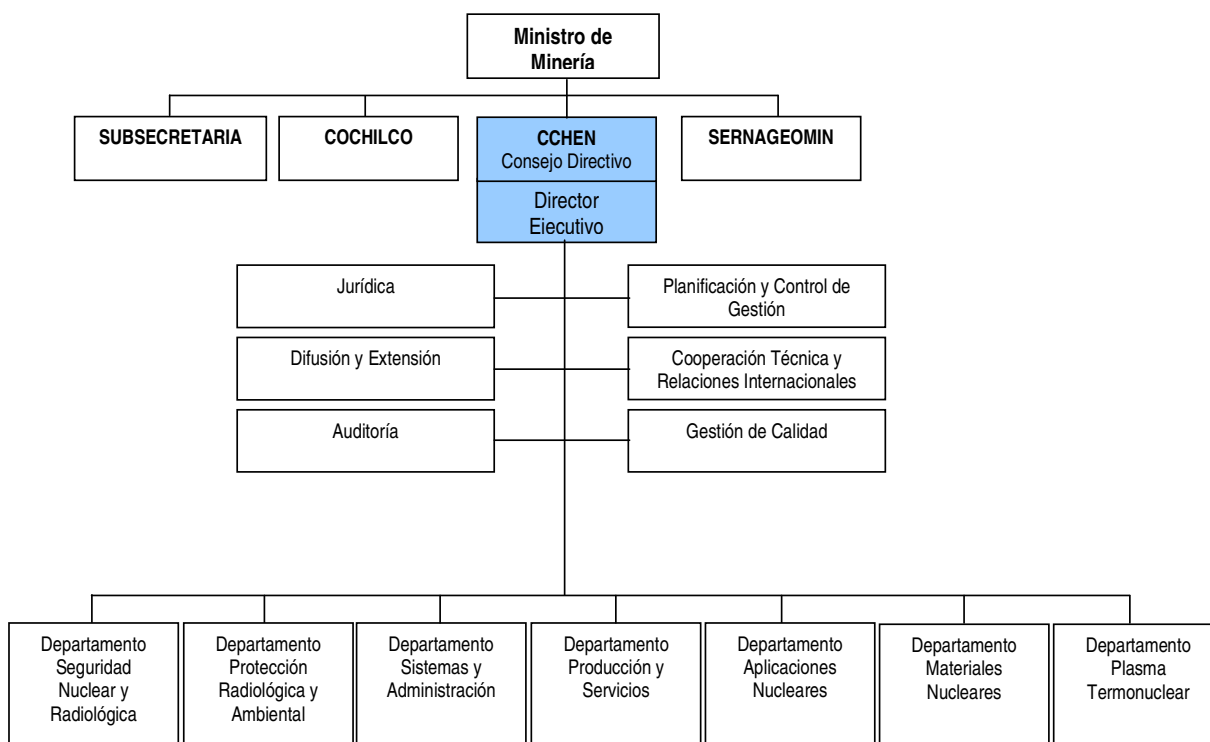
Ministro de Minería

SUBSECRETARIA

COCHILCO

CCHEN
Consejo Directivo

Director Ejecutivo

SERNAGEOMIN

Jurídica

Planificación y Control de Gestión

Difusión y Extensión

Cooperación Técnica y Relaciones Internacionales

Auditoría

Gestión de Calidad

Departamento Seguridad Nuclear y Radiológica

Departamento Protección Radiológica y Ambiental

Departamento Sistemas y Administración

Departamento Producción y Servicios

Departamento Aplicaciones Nucleares

Departamento Materiales Nucleares

Departamento Plasma Termonuclear